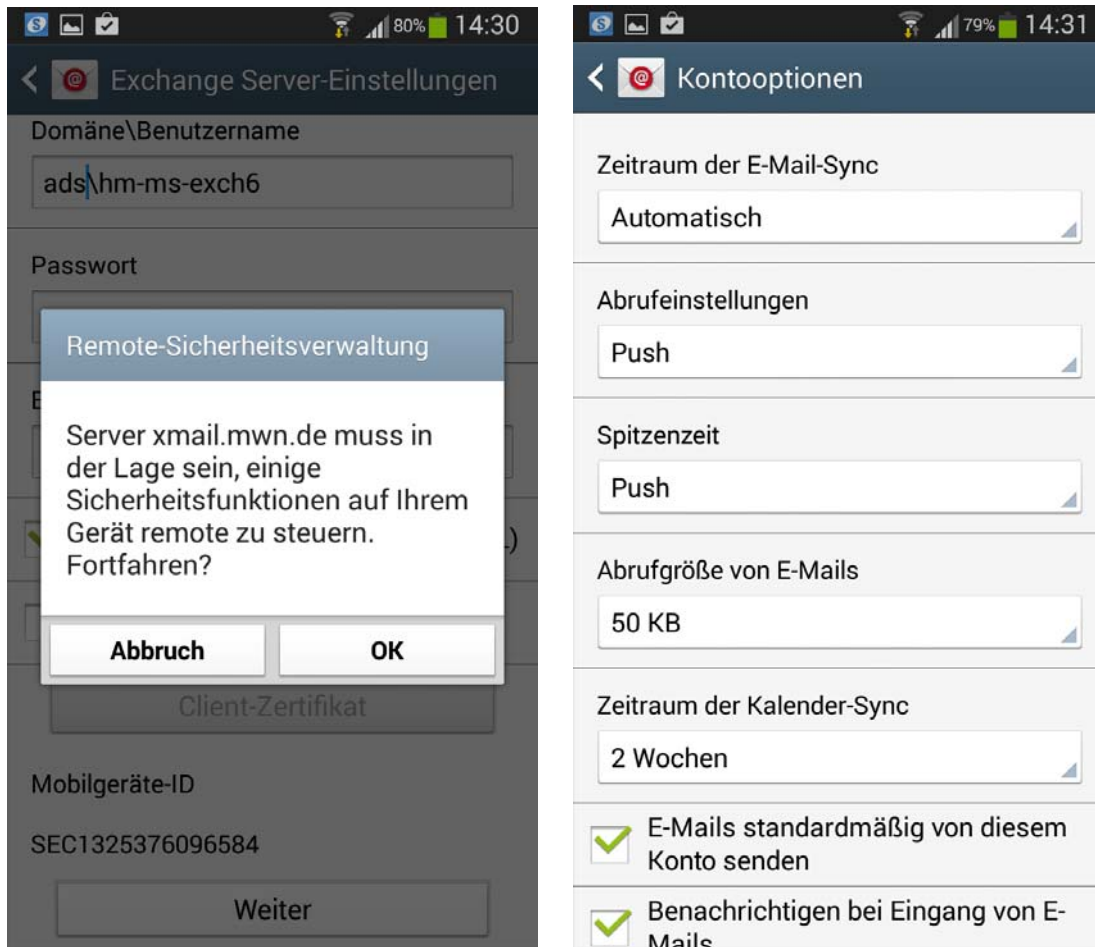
80% 14:30

Exchange Server-Einstellungen

Domäne\Benutzername

ads\hm-ms-exch6

Passwort

Remote-Sicherheitsverwaltung

Server xmail.mwn.de muss in der Lage sein, einige Sicherheitsfunktionen auf Ihrem Gerät remote zu steuern. Fortfahren?

Abbruch

OK

Client-Zertifikat

Mobilgeräte-ID

SEC1325376096584

Weiter

79% 14:31

Kontooptionen

Zeitraum der E-Mail-Sync

Automatisch

Abrufeinstellungen

Push

Spitzenzeit

Push

Abrufgröße von E-Mails

50 KB

Zeitraum der Kalender-Sync

2 Wochen

E-Mails standardmäßig von diesem Konto senden

Benachrichtigen bei Eingang von E-Mails